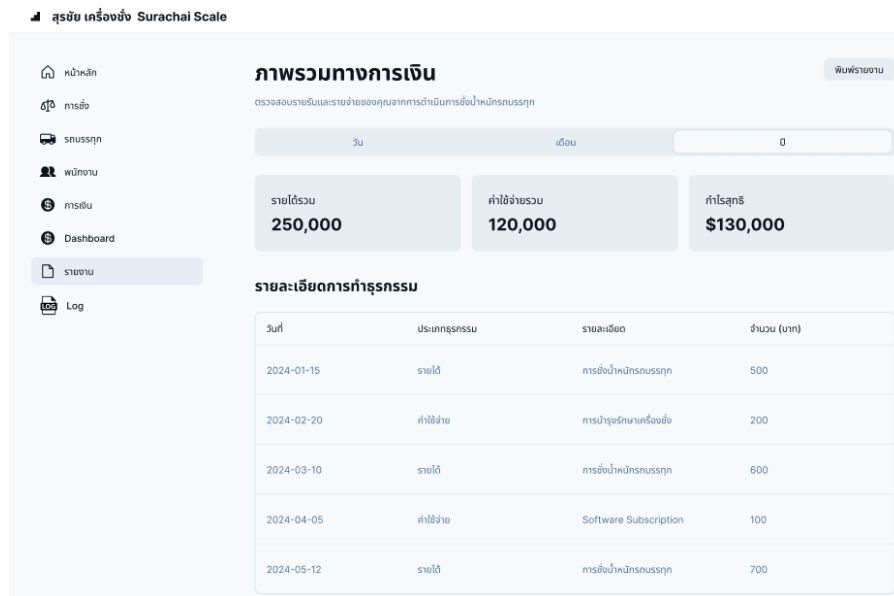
สุรชัย เครื่องชั่ง Surachai Scale

หน้าหลัก
การชั่ง
รถบรรทุก
พนักงาน
การเงิน
Dashboard
รายงาน
Log

ภาพรวมทางการเงิน

พิมพ์รายงาน

ตรวจสอบรายรับและรายจ่ายของคุณจากการดำเนินการชั่งน้ำหนักรถบรรทุก

วัน
เดือน
ปี

รายได้รวม
250,000

ค่าใช้จ่ายรวม
120,000

กำไรสุทธิ
$130,000

รายละเอียดการทำธุรกรรม

| วันที่ | ประเภทธุรกรรม | รายละเอียด | จำนวน (บาท) |
|---|---|---|---|
| 2024-01-15 | รายได้ | การชั่งน้ำหนักรถบรรทุก | 500 |
| 2024-02-20 | ค่าใช้จ่าย | การบำรุงรักษาเครื่องชั่ง | 200 |
| 2024-03-10 | รายได้ | การชั่งน้ำหนักรถบรรทุก | 600 |
| 2024-04-05 | ค่าใช้จ่าย | Software Subscription | 100 |
| 2024-05-12 | รายได้ | การชั่งน้ำหนักรถบรรทุก | 700 |